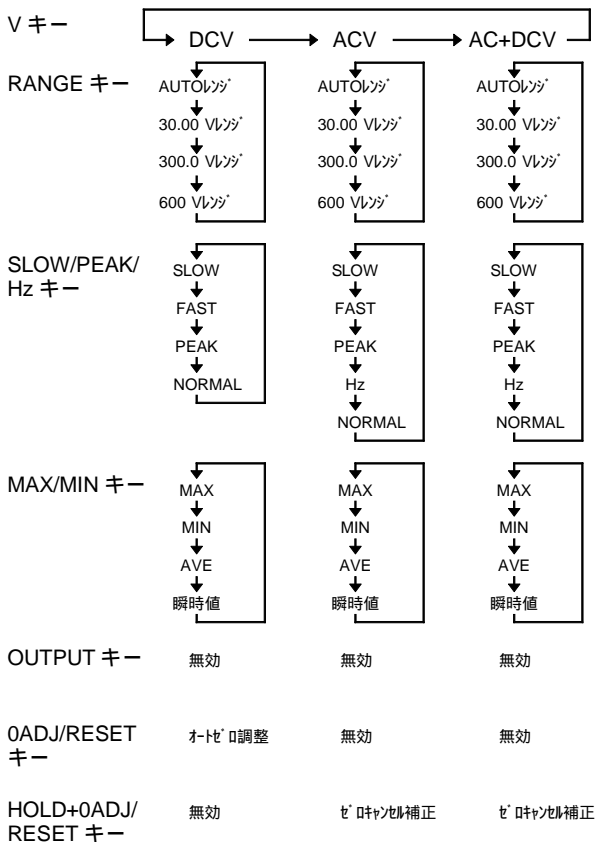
V キー

DCV ACV AC+DCV

RANGE キー

AUTOﾚﾝｼﾞ
30.00 Vﾚﾝｼﾞ
300.0 Vﾚﾝｼﾞ
600 Vﾚﾝｼﾞ

AUTOﾚﾝｼﾞ
30.00 Vﾚﾝｼﾞ
300.0 Vﾚﾝｼﾞ
600 Vﾚﾝｼﾞ

AUTOﾚﾝｼﾞ
30.00 Vﾚﾝｼﾞ
300.0 Vﾚﾝｼﾞ
600 Vﾚﾝｼﾞ

SLOW/PEAK/ Hz キー

SLOW
FAST
PEAK
NORMAL

SLOW
FAST
PEAK
Hz
NORMAL

SLOW
FAST
PEAK
Hz
NORMAL

MAX/MIN キー

MAX
MIN
AVE
瞬時値

MAX
MIN
AVE
瞬時値

MAX
MIN
AVE
瞬時値

OUTPUT キー 無効 無効 無効

0ADJ/RESET キー ｵｰﾄｾﾞﾛ調整 無効 無効

HOLD+0ADJ/ RESET キー 無効 ｾﾞﾛｷｬﾝｾﾙ補正 ｾﾞﾛｷｬﾝｾﾙ補正